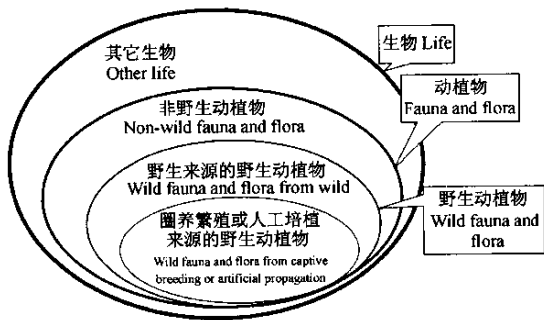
生物 Life

其它生物
Other life

动植物
Fauna and flora

非野生动植物
Non-wild fauna and flora

野生来源的野生动植物
Wild fauna and flora from wild

野生动植物
Wild fauna and flora

圈养繁殖或人工培植来源的野生动植物
Wild fauna and flora from captive breeding or artificial propagation